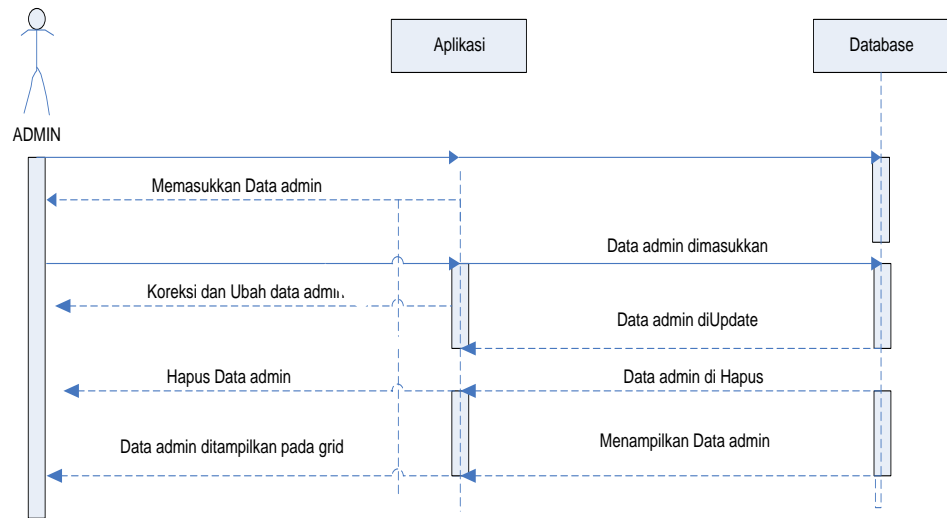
ADMIN

Aplikasi

Database

Memasukkan Data admin

Data admin dimasukkan

Koreksi dan Ubah data admin

Data admin diUpdate

Hapus Data admin

Data admin di Hapus

Data admin ditampilkan pada grid

Menampilkan Data admin